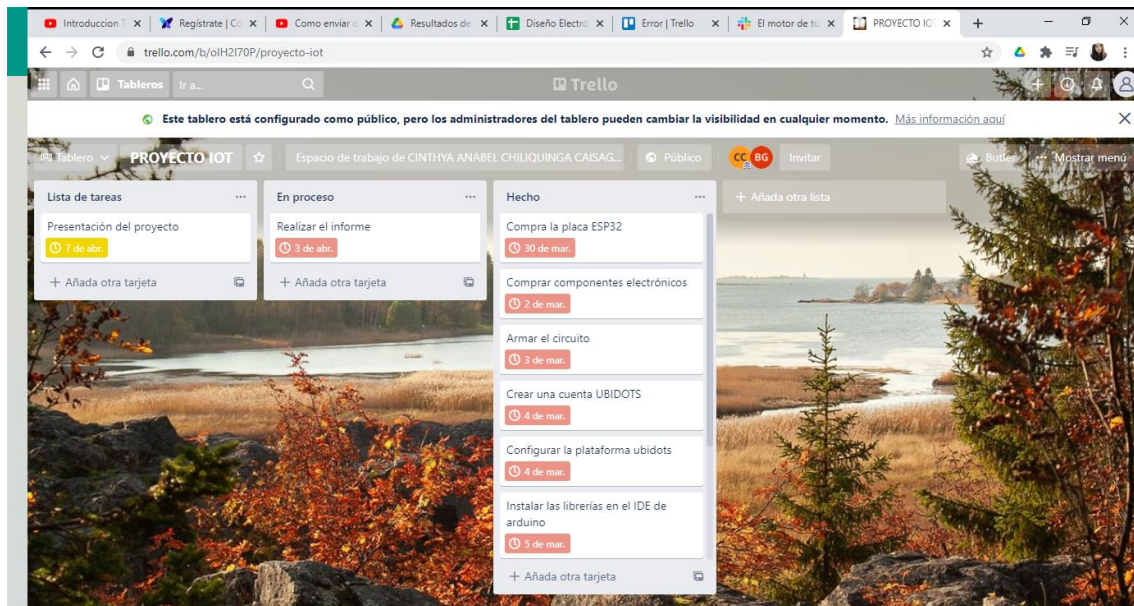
Introduccion | Regístrate | Co | Como enviar | Resultados de | Diseño Electró | Error | Trello | El motor de tu | PROYECTO IOT

trello.com/b/olH2I70P/proyecto-iot

Tableros Ir a...

Trello

Este tablero está configurado como público, pero los administradores del tablero pueden cambiar la visibilidad en cualquier momento. Más información aquí

Tablero PROYECTO IOT Espacio de trabajo de CINTHYA ANABEL CHILIQUINGA CAISAG... Público CC BG Invitar Butler Mostrar menú

Lista de tareas
Presentación del proyecto
7 de abr.
+ Añada otra tarjeta

En proceso
Realizar el informe
3 de abr.
+ Añada otra tarjeta

Hecho
Compra la placa ESP32
30 de mar.
Comprar componentes electrónicos
2 de mar.
Armar el circuito
3 de mar.
Crear una cuenta UBIDOTS
4 de mar.
Configurar la plataforma ubidots
4 de mar.
Instalar las librerías en el IDE de arduino
5 de mar.
+ Añada otra tarjeta

+ Añada otra lista